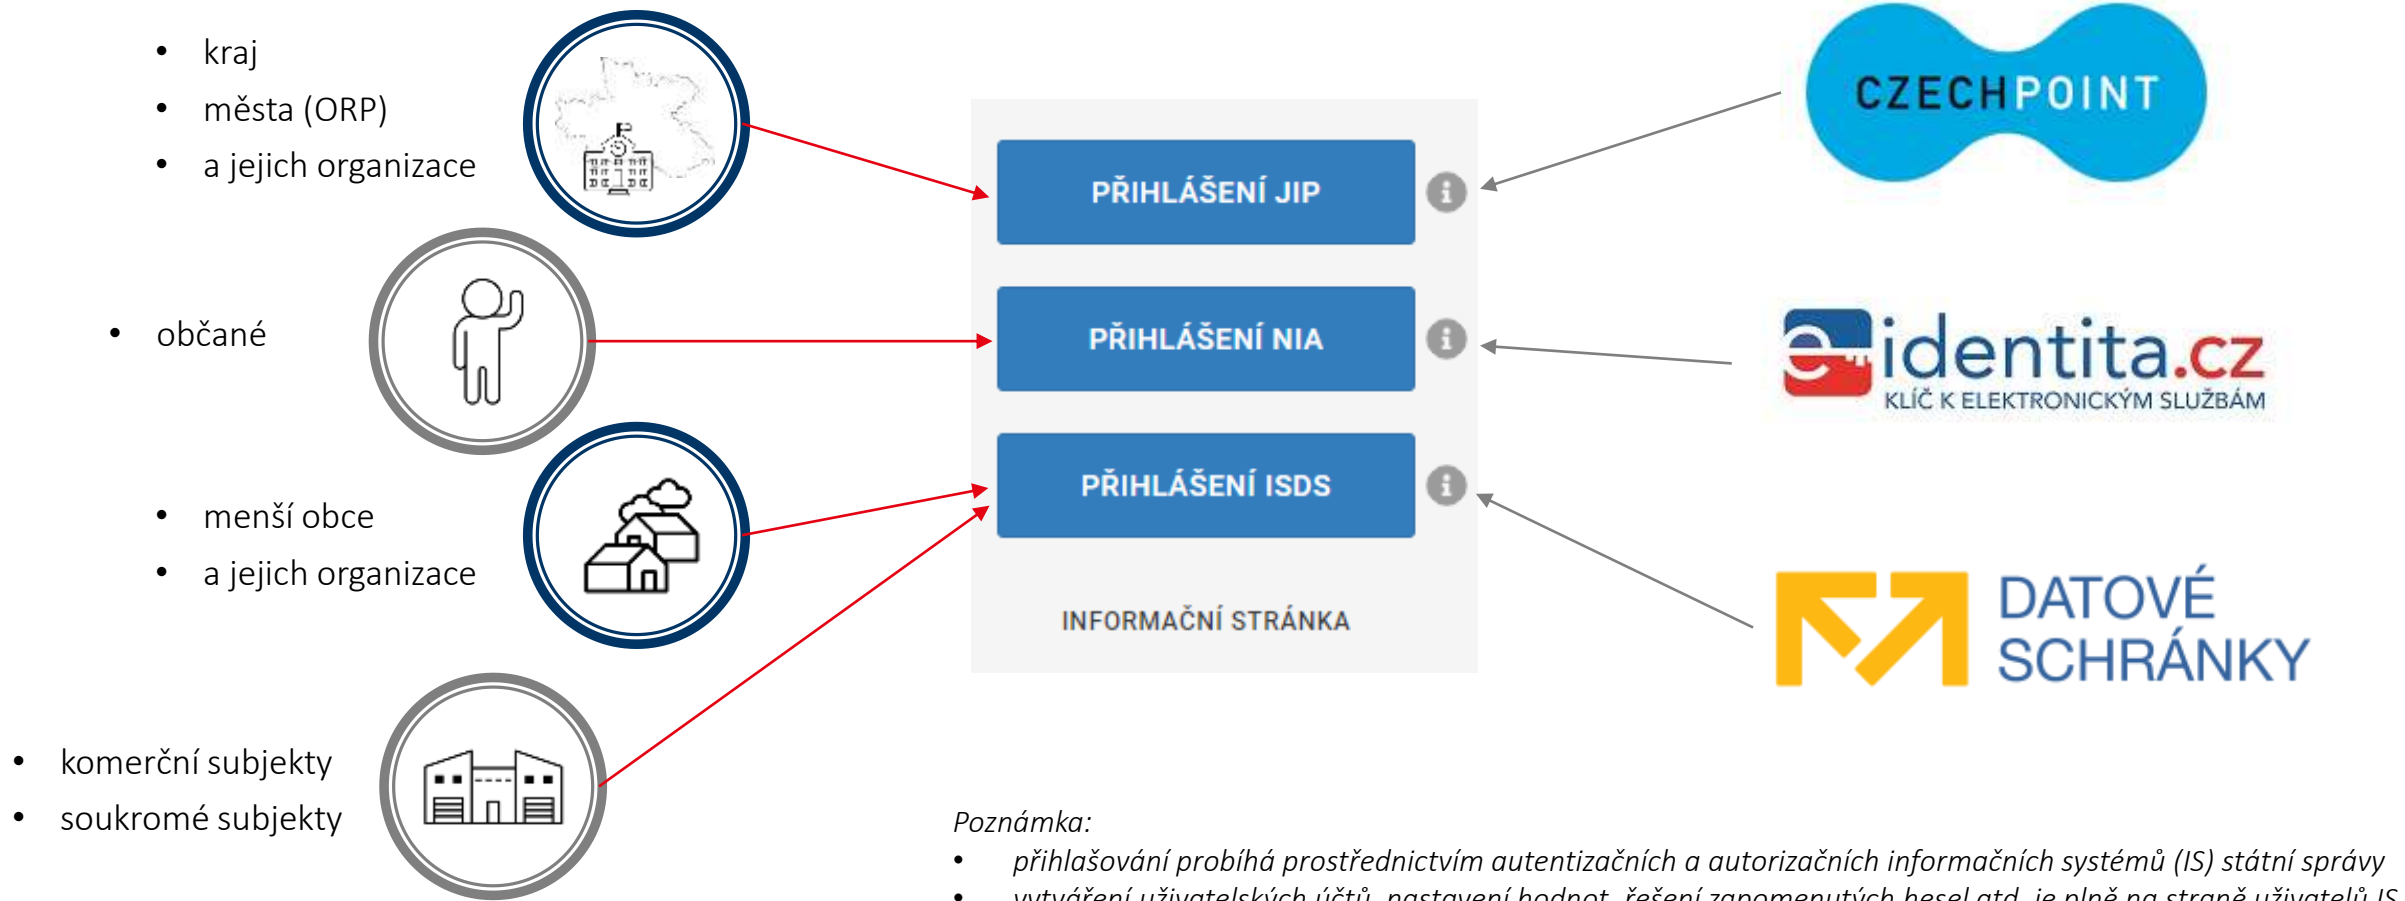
- kraj
- města (ORP)
- a jejich organizace

- občané

- menší obce
- a jejich organizace

- komerční subjekty
- soukromé subjekty

PŘIHLÁŠENÍ JIP

PŘIHLÁŠENÍ NIA

PŘIHLÁŠENÍ ISDS

INFORMAČNÍ STRÁNKA

CZECHPOINT

identita.cz
KLÍČ K ELEKTRONICKÝM SLUŽBÁM

DATOVÉ SCHRÁNKY

Poznámka:
- přihlašování probíhá prostřednictvím autentizačních a autorizačních informačních systémů (IS) státní správy
- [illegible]